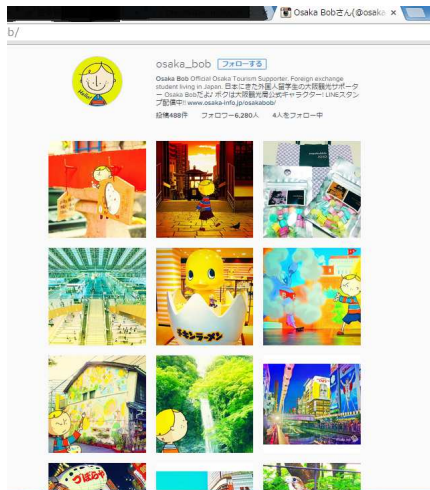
Osaka Bobさん(@osaka ×

b/

osaka_bob フォローする

Osaka Bob Official Osaka Tourism Supporter. Foreign exchange student living in Japan. 日本にきた外国人留学生の大阪観光サポーター Osaka Bobだよ! ボクは大阪観光局公式キャラクター! LINEスタンプ配信中!!! www.osaka-info.jp/osakabob/

投稿488件 フォロワー6,280人 4人をフォロー中

チキンラーメン

づぼらや